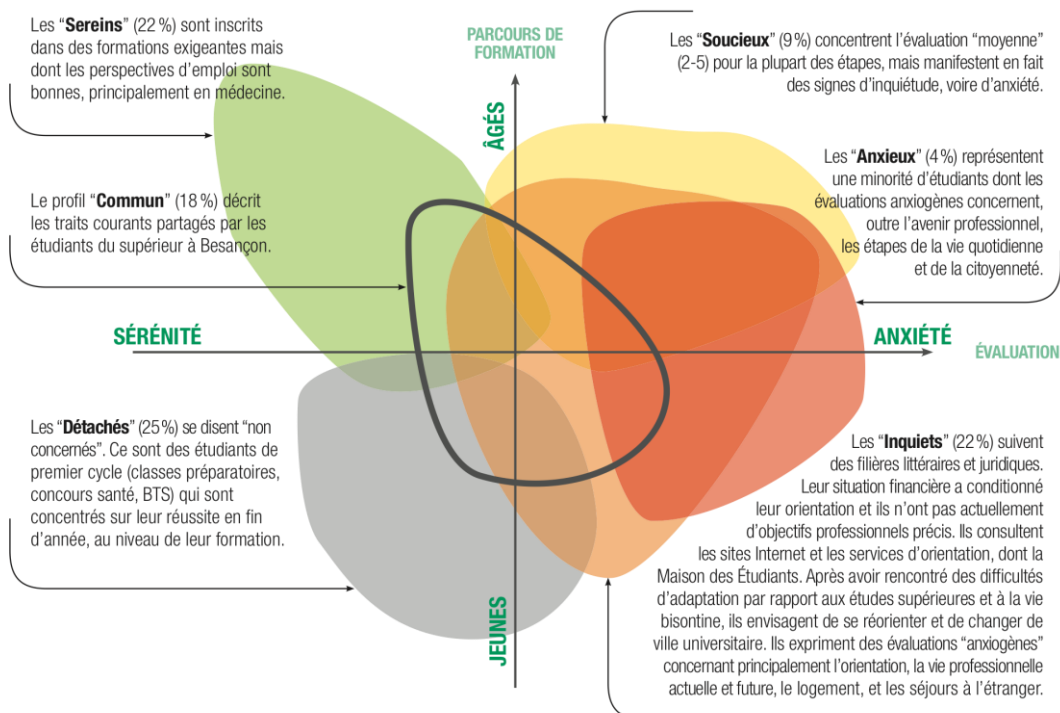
Les "**Sereins**" (22 %) sont inscrits dans des formations exigeantes mais dont les perspectives d'emploi sont bonnes, principalement en médecine.

PARCOURS DE FORMATION

Les "**Soucieux**" (9 %) concentrent l'évaluation "moyenne" (2-5) pour la plupart des étapes, mais manifestent en fait des signes d'inquiétude, voire d'anxiété.

ÂGÉS

Les "**Anxieux**" (4 %) représentent une minorité d'étudiants dont les évaluations anxiogènes concernent, outre l'avenir professionnel, les étapes de la vie quotidienne et de la citoyenneté.

Le profil "**Commun**" (18 %) décrit les traits courants partagés par les étudiants du supérieur à Besançon.

SÉRÉNITÉ

ANXIÉTÉ

ÉVALUATION

Les "**Détachés**" (25%) se disent "non concernés". Ce sont des étudiants de premier cycle (classes préparatoires, concours santé, BTS) qui sont concentrés sur leur réussite en fin d'année, au niveau de leur formation.

Les "**Inquiets**" (22 %) suivent des filières littéraires et juridiques. Leur situation financière a conditionné leur orientation et ils n'ont pas actuellement d'objectifs professionnels précis. Ils consultent les sites Internet et les services d'orientation, dont la Maison des Étudiants. Après avoir rencontré des difficultés d'adaptation par rapport aux études supérieures et à la vie bisontine, ils envisagent de se réorienter et de changer de ville universitaire. Ils expriment des évaluations "anxiogènes" concernant principalement l'orientation, la vie professionnelle actuelle et future, le logement, et les séjours à l'étranger.

JEUNES